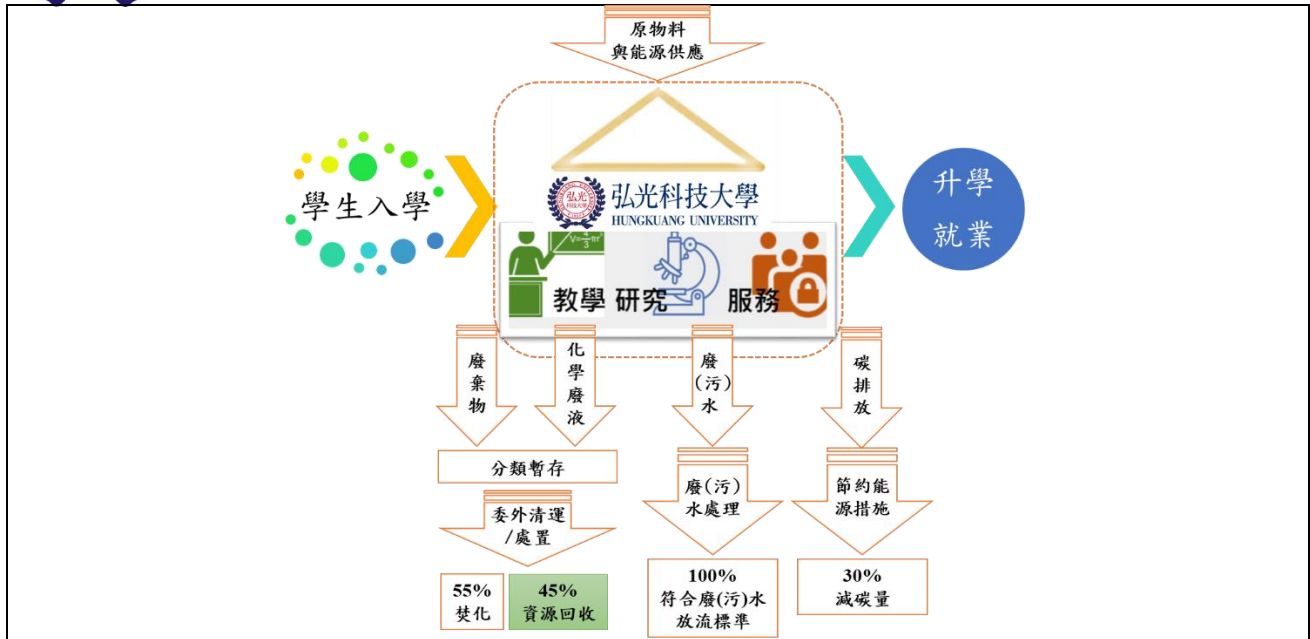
原物料
與能源供應

學生入學

弘光科技大學
HUNGKUANG UNIVERSITY

$V=\frac{4}{3}\pi r^3$

教學 研究 服務

升學
就業

廢棄物

化學廢液

廢(污)水

碳排放

分類暫存

委外清運/處置

55%
焚化

45%
資源回收

廢(污)
水處理

100%
符合廢(污)水放流標準

節約能源措施

30%
減碳量